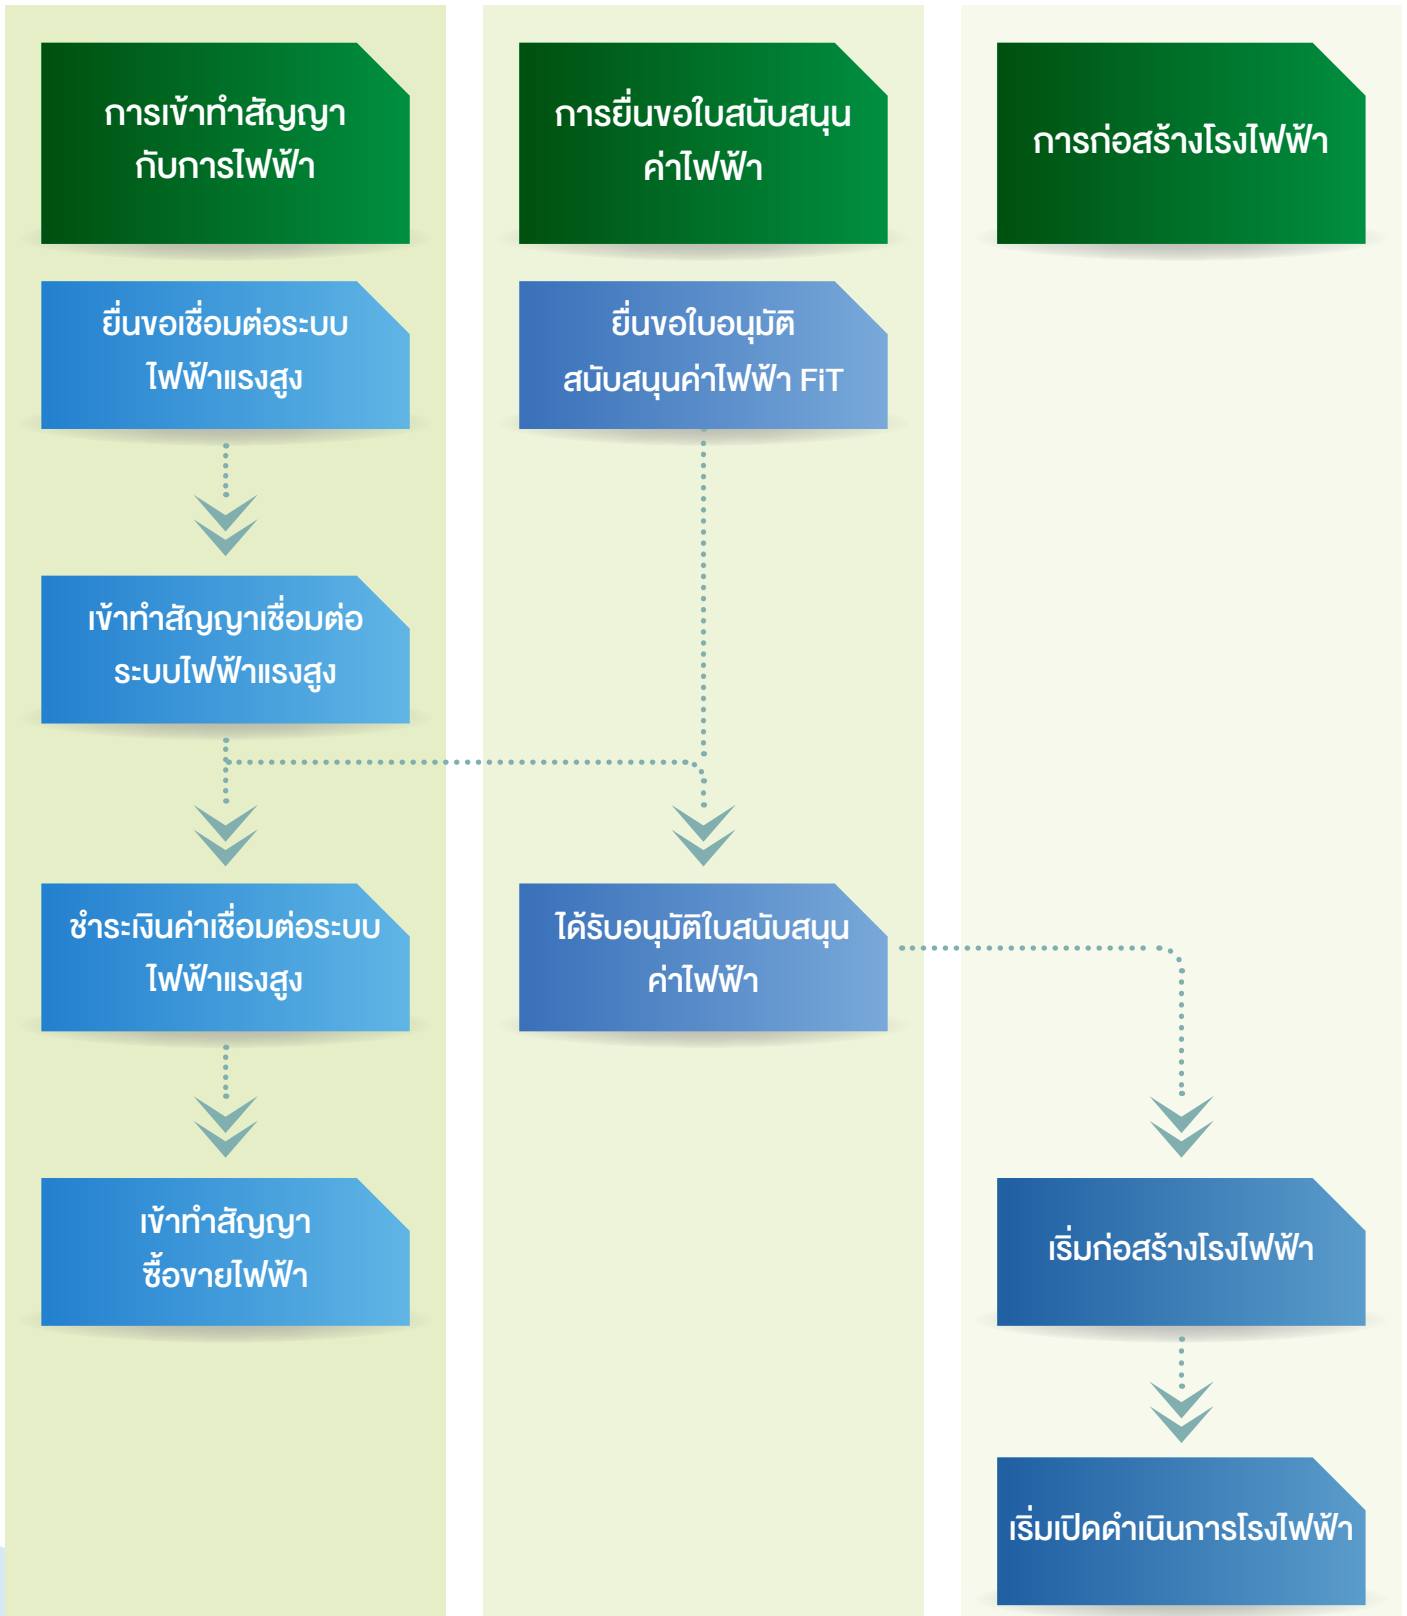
การเข้าทำสัญญา กับการไฟฟ้า

ยื่นขอเชื่อมต่อระบบ ไฟฟ้าแรงสูง

เข้าทำสัญญาเชื่อมต่อ ระบบไฟฟ้าแรงสูง

ชำระเงินค่าเชื่อมต่อระบบ ไฟฟ้าแรงสูง

เข้าทำสัญญา ซื้อขายไฟฟ้า

การยื่นขอใบสนับสนุน ค่าไฟฟ้า

ยื่นขอใบอนุมัติ สนับสนุนค่าไฟฟ้า FiT

ได้รับอนุมัติใบสนับสนุน ค่าไฟฟ้า

การก่อสร้างโรงไฟฟ้า

เริ่มก่อสร้างโรงไฟฟ้า

เริ่มเปิดดำเนินการโรงไฟฟ้า